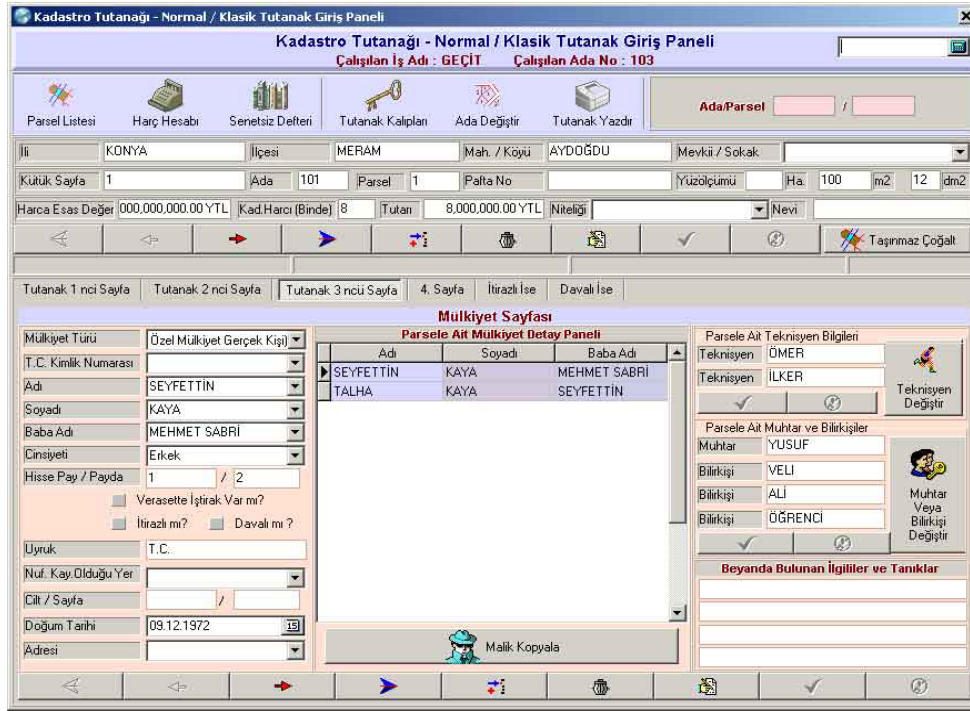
Kadastro Tutanağı - Normal / Klasik Tutanak Giriş Paneli

Kadastro Tutanağı - Normal / Klasik Tutanak Giriş Paneli
Çalışılan İş Adı : GEÇİT Çalışılan Ada No : 103

Parsel Listesi | Harç Hesabı | Senetsiz Defteri | Tutanak Kalıpları | Ada Değiştir | Tutanak Yazdır | Ada/Parsel /

İli KONYA | İlçesi MERAM | Mah. / Köyü AYDOĞDU | Mevkii / Sokak

Kütük Sayfa 1 | Ada 101 | Parsel 1 | Pafta No | Yüzölçümü | Ha. 100 | m2 12 | dm2

Harca Esas Değer 000,000,000.00 YTL | Kad.Harcı (Binde) 8 | Tutarı 8,000,000.00 YTL | Niteliği | Nevi

Taşınmaz Çoğalt

Tutanak 1 nci Sayfa | Tutanak 2 nci Sayfa | Tutanak 3 ncü Sayfa | 4. Sayfa | İtirazlı İse | Davalı İse

Mülkiyet Sayfası

Mülkiyet Türü: Özel Mülkiyet Gerçek Kişi
T.C. Kimlik Numarası
Adı: SEYFETTİN
Soyadı: KAYA
Baba Adı: MEHMET SABRİ
Cinsiyeti: Erkek
Hisse Pay / Payda: 1 / 2
Verasette İştirak Var mı?
İtirazlı mı? Davalı mı ?
Uyruk: T.C.
Nuf. Kay.Olduğu Yer
Cilt / Sayfa /
Doğum Tarihi: 09.12.1972
Adresi

Parsele Ait Mülkiyet Detay Paneli

| Adı | Soyadı | Baba Adı |
|---|---|---|
| SEYFETTİN | KAYA | MEHMET SABRİ |
| TALHA | KAYA | SEYFETTİN |

Malik Kopyala

Parsele Ait Teknisyen Bilgileri
Teknisyen ÖMER
Teknisyen İLKER
Teknisyen Değiştir

Parsele Ait Muhtar ve Bilirkişiler
Muhtar YUSUF
Bilirkişi VELİ
Bilirkişi ALİ
Bilirkişi ÖĞRENCİ
Muhtar Veya Bilirkişi Değiştir

Beyanda Bulunan İlgililer ve Tanıklar